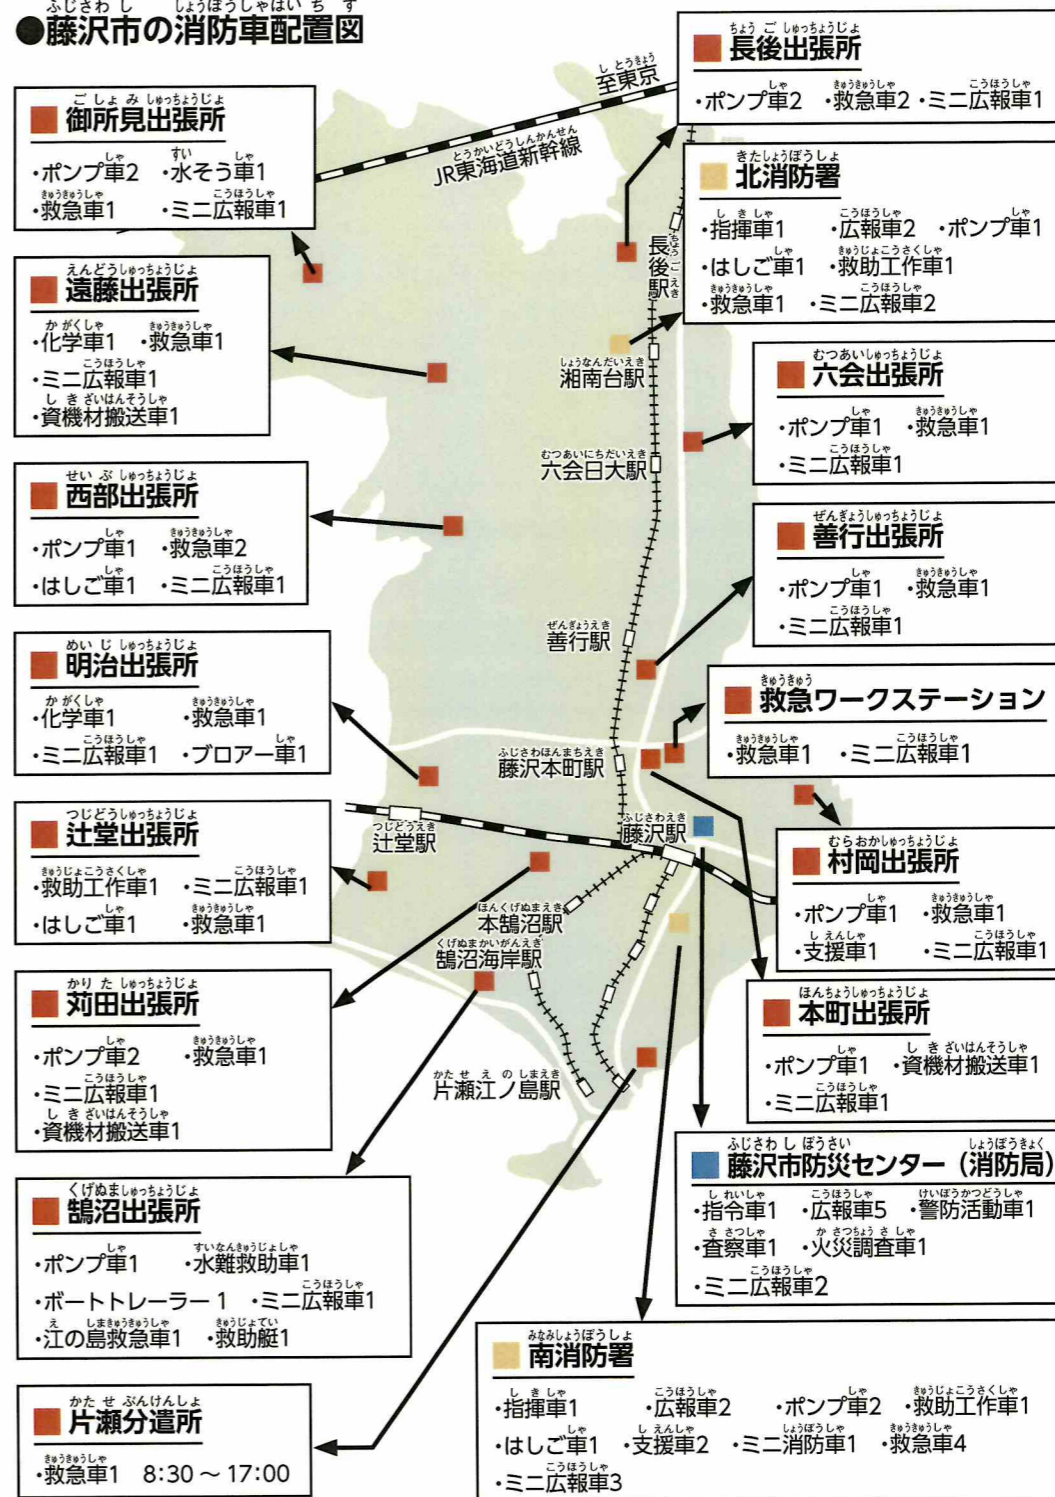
●藤沢市の消防車配置図

長後出張所
・ポンプ車2 ・救急車2 ・ミニ広報車1

至東京

JR東海道新幹線

御所見出張所
・ポンプ車2 ・水そう車1
・救急車1 ・ミニ広報車1

北消防署
・指揮車1 ・広報車2 ・ポンプ車1
・はしご車1 ・救助工作車1
・救急車1 ・ミニ広報車2

長後駅

遠藤出張所
・化学車1 ・救急車1
・ミニ広報車1
・資機材搬送車1

湘南台駅

六会出張所
・ポンプ車1 ・救急車1
・ミニ広報車1

六会日大前駅

西部出張所
・ポンプ車1 ・救急車2
・はしご車1 ・ミニ広報車1

善行出張所
・ポンプ車1 ・救急車1
・ミニ広報車1

善行駅

明治出張所
・化学車1 ・救急車1
・ミニ広報車1 ・ブロアー車1

救急ワークステーション
・救急車1 ・ミニ広報車1

藤沢本町駅

辻堂出張所
・救助工作車1 ・ミニ広報車1
・はしご車1 ・救急車1

辻堂駅

藤沢駅

村岡出張所
・ポンプ車1 ・救急車1
・支援車1 ・ミニ広報車1

本鵠沼駅

鵠沼海岸駅

刈田出張所
・ポンプ車2 ・救急車1
・ミニ広報車1
・資機材搬送車1

本町出張所
・ポンプ車1 ・資機材搬送車1
・ミニ広報車1

片瀬江ノ島駅

藤沢市防災センター（消防局）
・指令車1 ・広報車5 ・警防活動車1
・査察車1 ・火災調査車1
・ミニ広報車2

鵠沼出張所
・ポンプ車1 ・水難救助車1
・ボートトレーラー1 ・ミニ広報車1
・江の島救急車1 ・救助艇1

南消防署
・指揮車1 ・広報車2 ・ポンプ車2 ・救助工作車1
・はしご車1 ・支援車2 ・ミニ消防車1 ・救急車4
・ミニ広報車3

片瀬分遣所
・救急車1 8:30～17:00